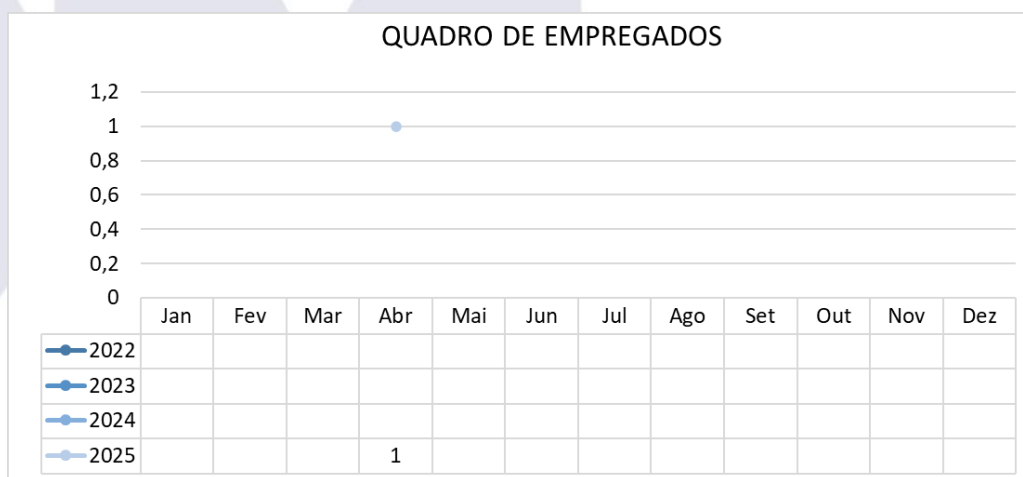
QUADRO DE EMPREGADOS

1,2
1
0,8
0,6
0,4
0,2
0

| | Jan | Fev | Mar | Abr | Mai | Jun | Jul | Ago | Set | Out | Nov | Dez |
|---|---|---|---|---|---|---|---|---|---|---|---|---|
| 2022 | | | | | | | | | | | | |
| 2023 | | | | | | | | | | | | |
| 2024 | | | | | | | | | | | | |
| 2025 | | | | 1 | | | | | | | | |